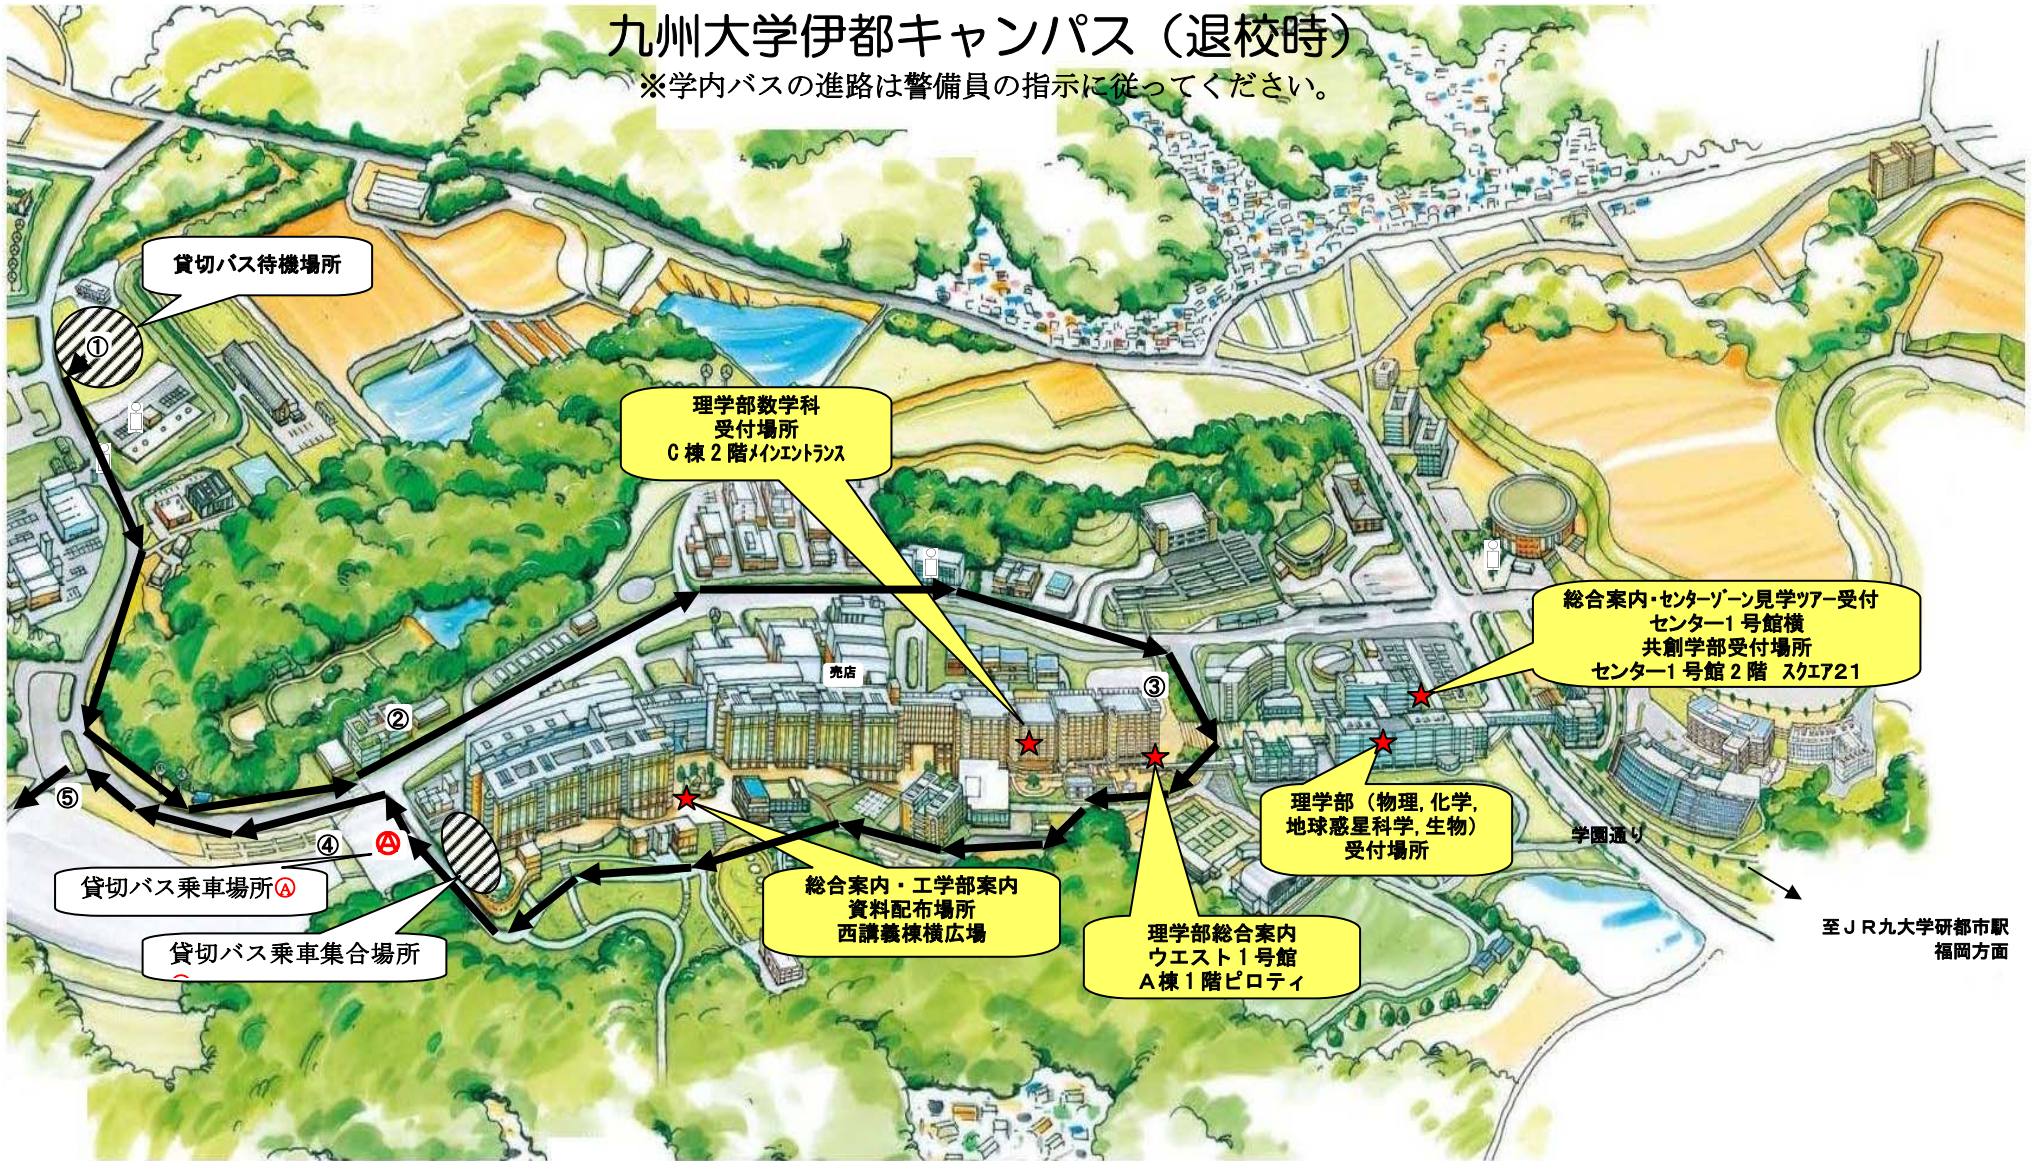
九州大学伊都キャンパス（退校時）
※学内バスの進路は警備員の指示に従ってください。

貸切バス待機場所

①

理学部数学科
受付場所
C 棟 2 階メインエントランス

売店

②

③

総合案内・センターゾーン見学ツアー受付
センター1 号館横
共創学部受付場所
センター1 号館 2 階　スクエア21

⑤

④

Ⓐ

貸切バス乗車場所Ⓐ

貸切バス乗車集合場所

総合案内・工学部案内
資料配布場所
西講義棟横広場

理学部総合案内
ウエスト１号館
A棟１階ピロティ

理学部（物理, 化学,
地球惑星科学, 生物）
受付場所

学園通り

至ＪＲ九大学研都市駅
福岡方面